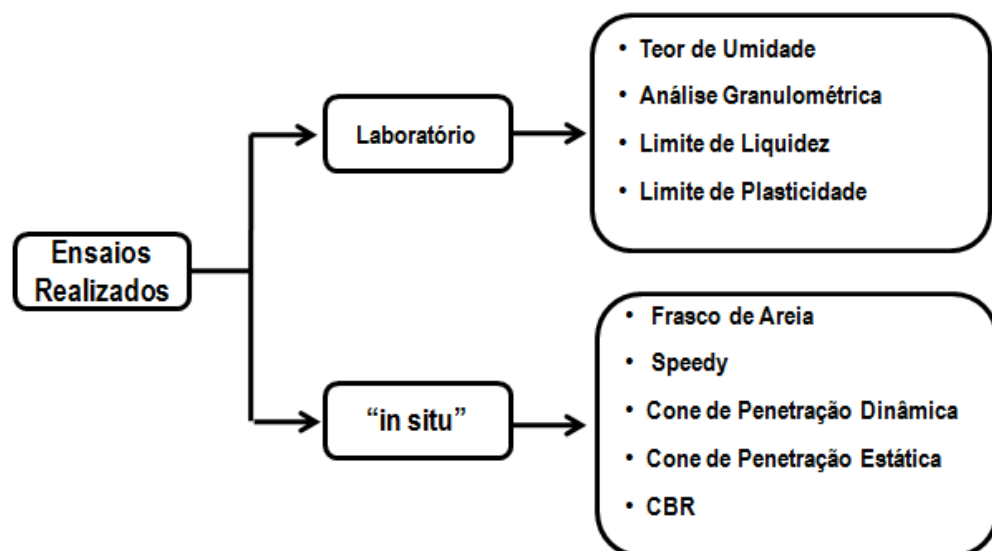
Ensaios Realizados

Laboratório

• Teor de Umidade
• Análise Granulométrica
• Limite de Liquidez
• Limite de Plasticidade

"in situ"

• Frasco de Areia
• Speedy
• Cone de Penetração Dinâmica
• Cone de Penetração Estática
• CBR